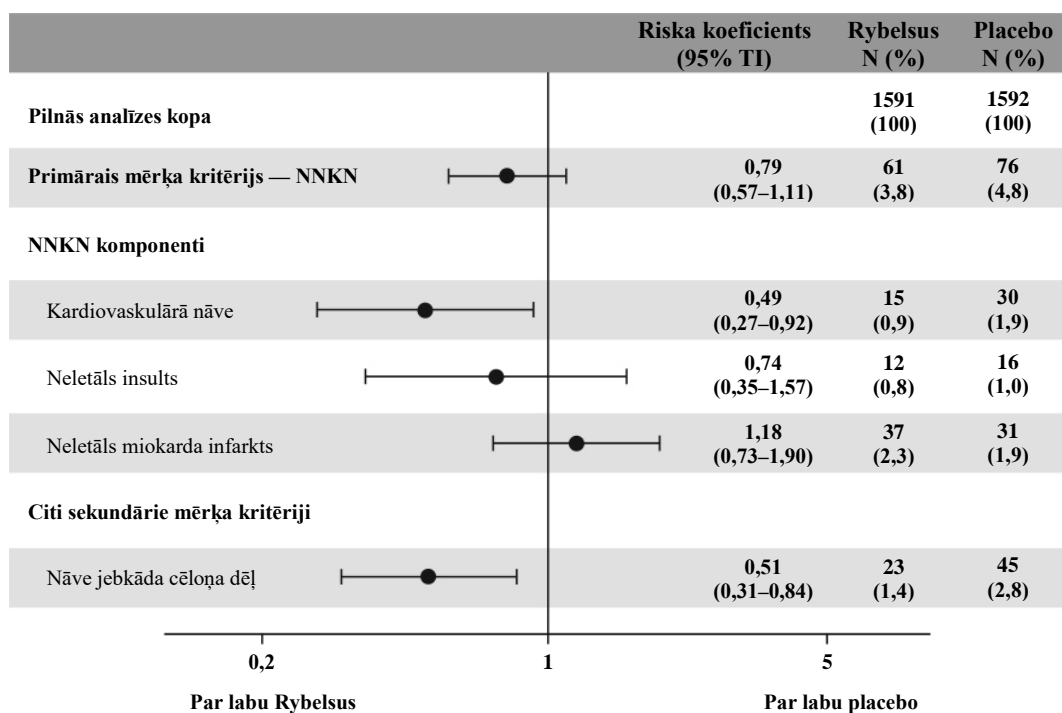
|  | Riska koeficients (95% TI) | Rybelsus N (%) | Placebo N (%) |
|---|---|---|---|
| Pilnās analīzes kopa |  | 1591 (100) | 1592 (100) |
| Primārais mērķa kritērijs — NNKN | 0,79 (0,57–1,11) | 61 (3,8) | 76 (4,8) |
| NNKN komponenti |  |  |  |
| Kardiovaskulārā nāve | 0,49 (0,27–0,92) | 15 (0,9) | 30 (1,9) |
| Neletāls insults | 0,74 (0,35–1,57) | 12 (0,8) | 16 (1,0) |
| Neletāls miokarda infarkts | 1,18 (0,73–1,90) | 37 (2,3) | 31 (1,9) |
| Citi sekundārie mērķa kritēriji |  |  |  |
| Nāve jebkāda cēloņa dēļ | 0,51 (0,31–0,84) | 23 (1,4) | 45 (2,8) |

0,2 1 5

Par labu Rybelsus

Par labu placebo